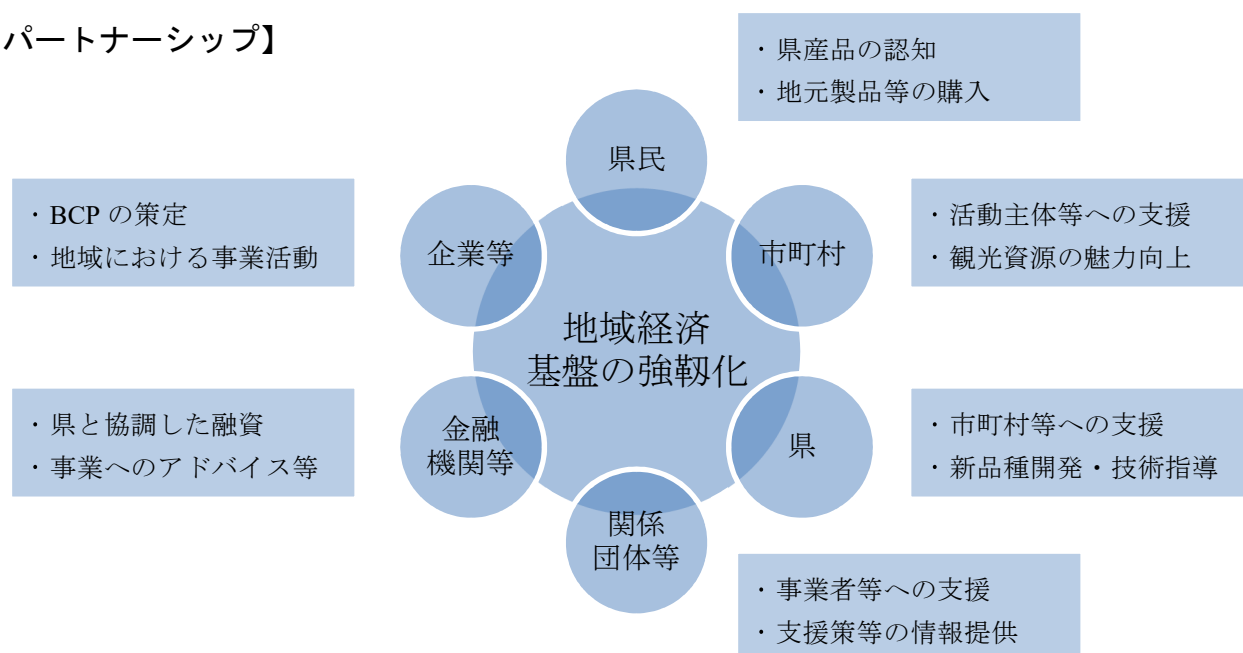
パートナーシップ】

・県産品の認知
・地元製品等の購入

県民

・BCP の策定
・地域における事業活動

企業等

市町村

・活動主体等への支援
・観光資源の魅力向上

地域経済
基盤の強靱化

・県と協調した融資
・事業へのアドバイス等

金融
機関等

県

・市町村等への支援
・新品種開発・技術指導

関係
団体等

・事業者等への支援
・支援策等の情報提供